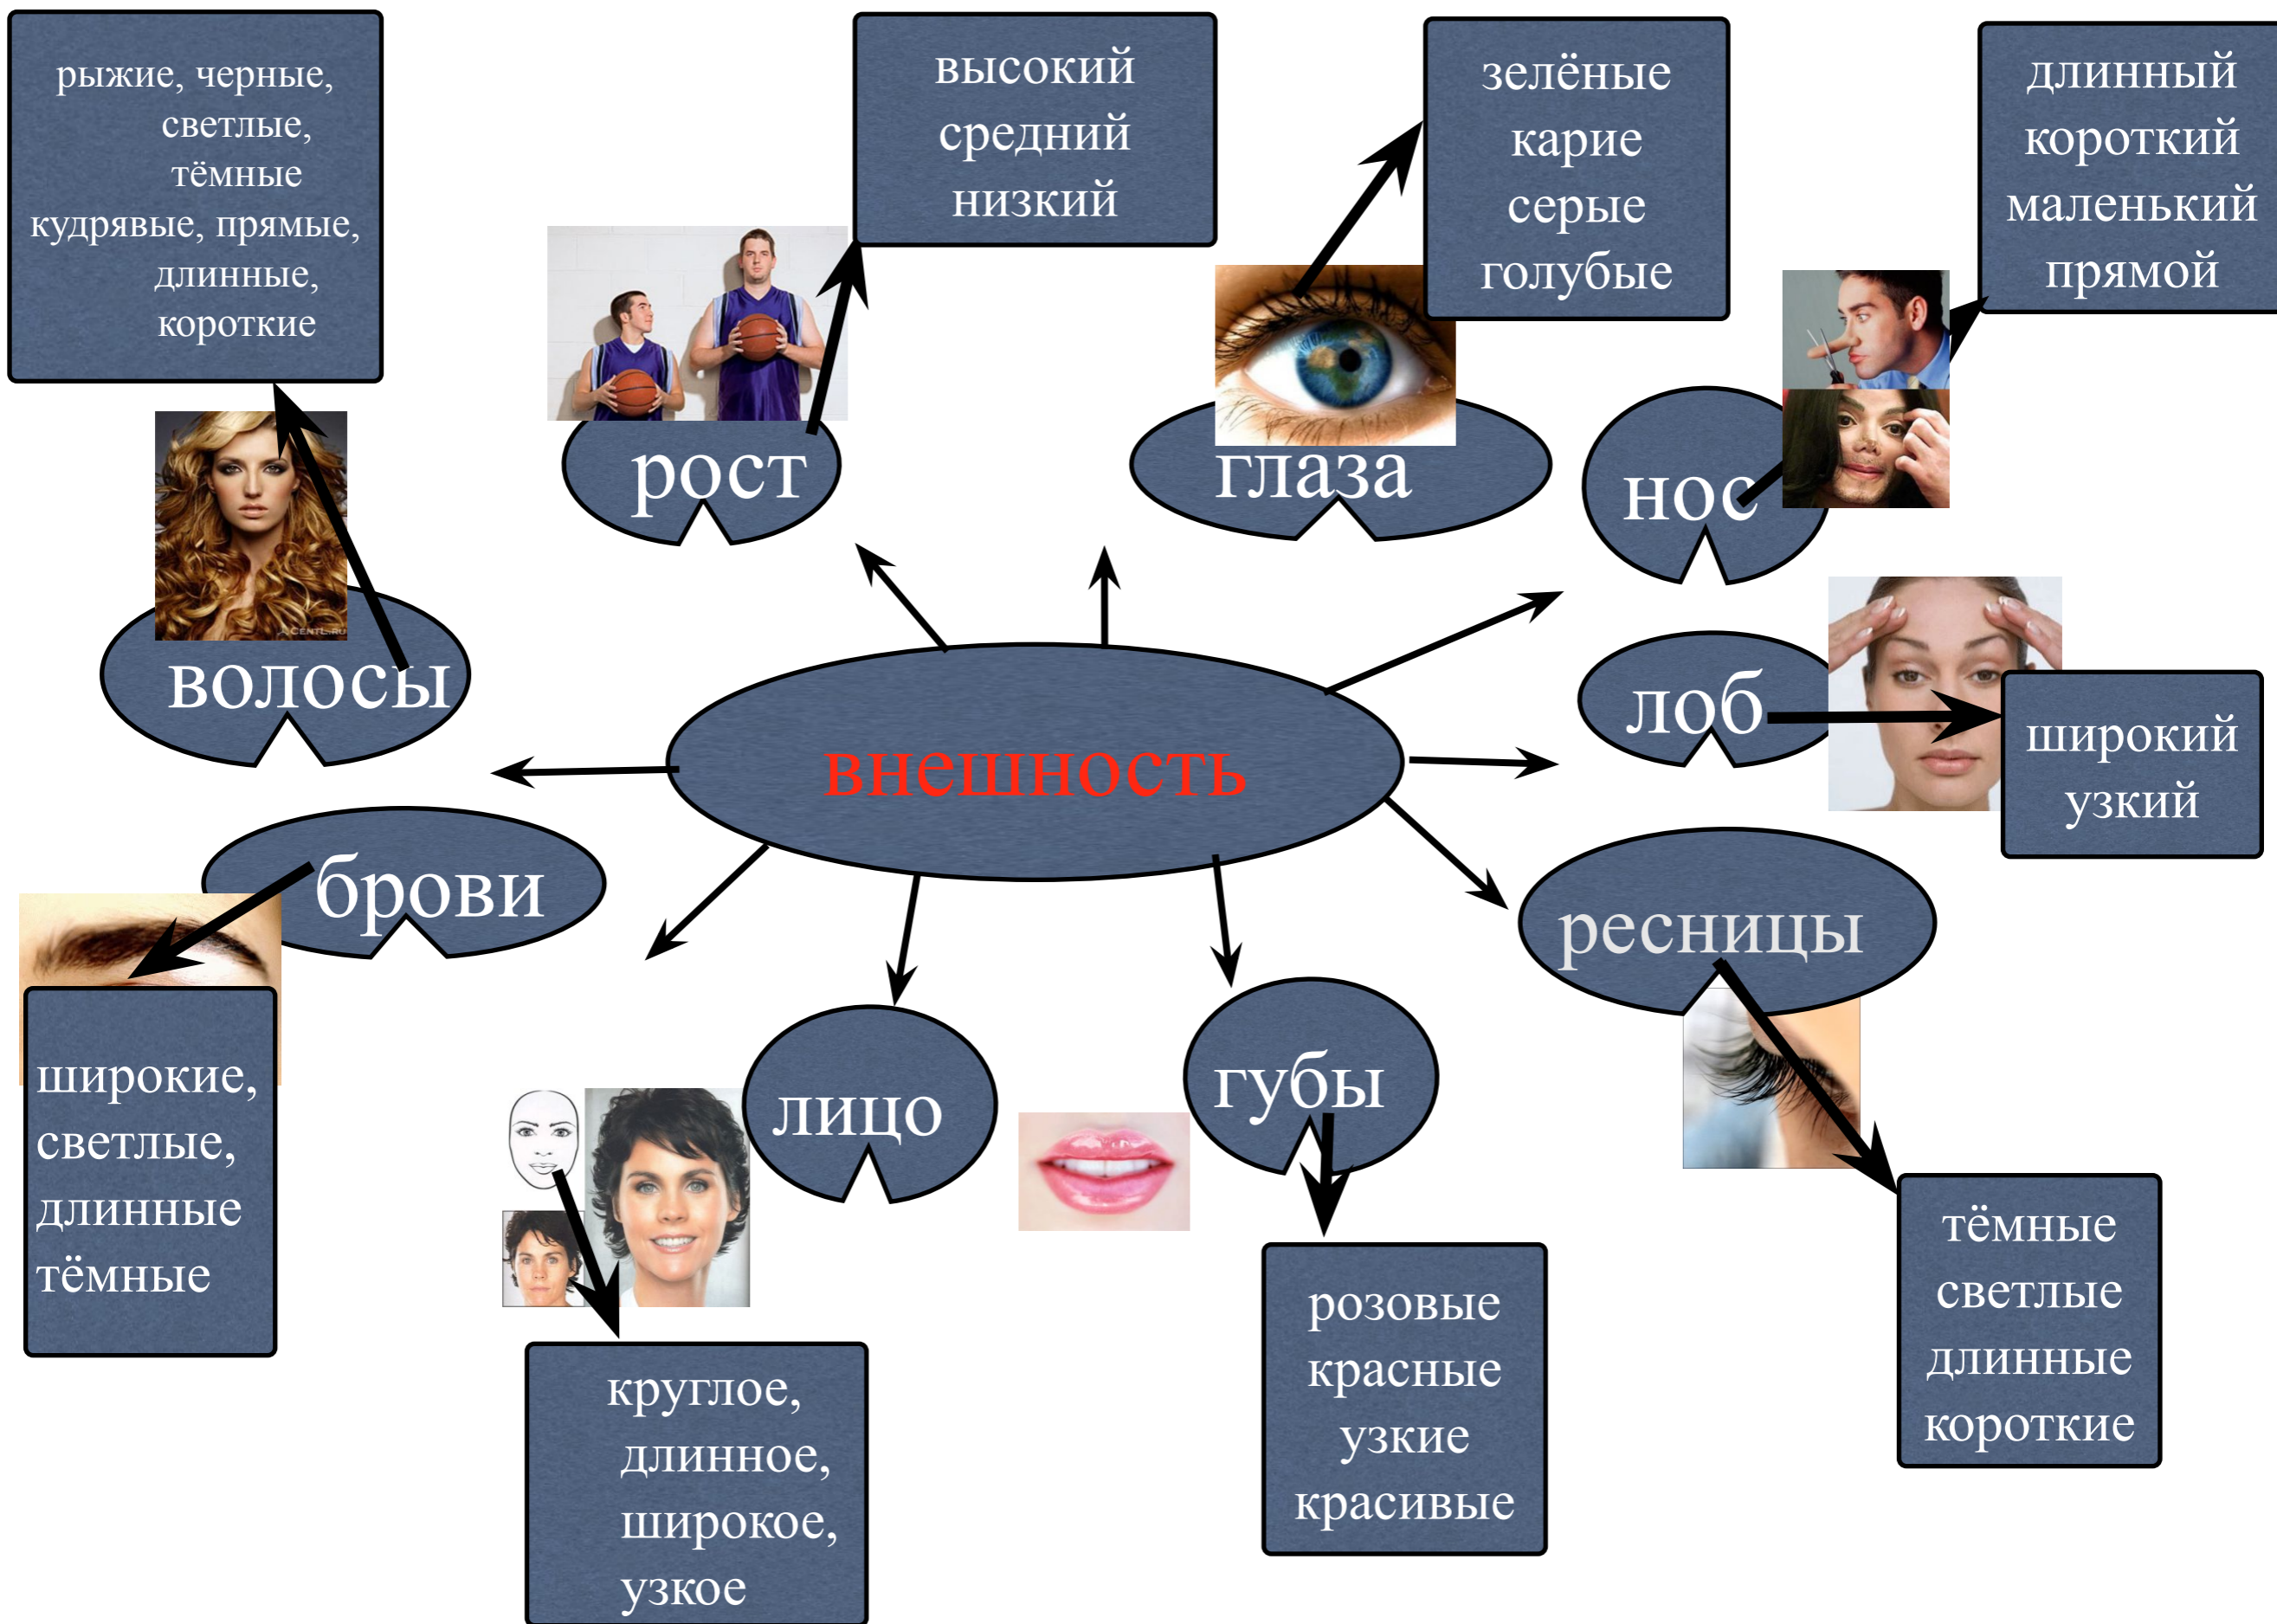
рыжие, черные, светлые, тёмные кудрявые, прямые, длинные, короткие

высокий
средний
низкий

зелёные
карие
серые
голубые

длинный
короткий
маленький
прямой

рост

глаза

нос

волосы

лоб

широкий
узкий

внешность

брови

ресницы

широкие, светлые, длинные тёмные

лицо

губы

круглое, длинное, широкое, узкое

розовые
красные
узкие
красивые

тёмные
светлые
длинные
короткие